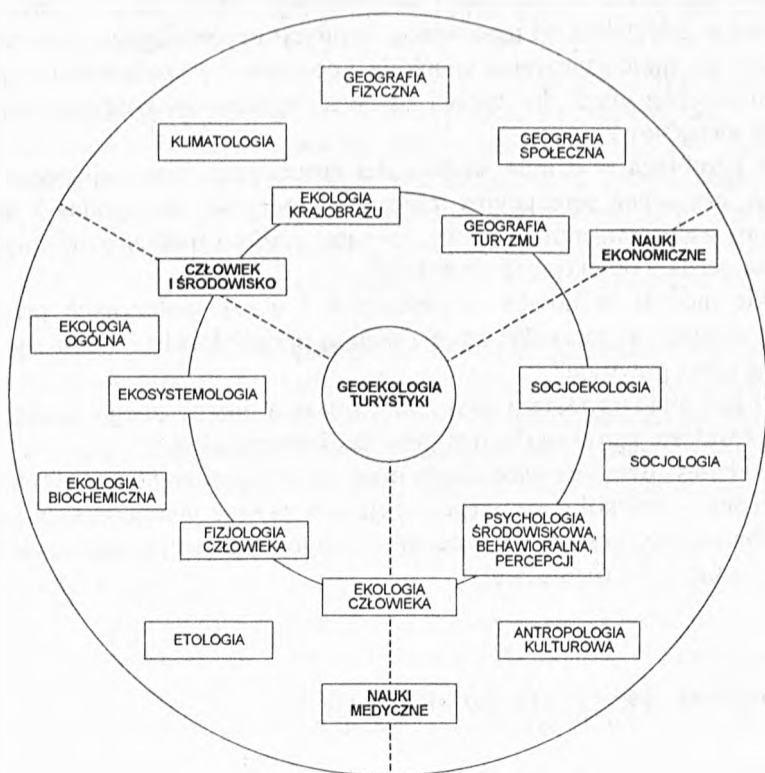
GEOGRAFIA FIZYCZNA

KLIMATOLOGIA

GEOGRAFIA SPOŁECZNA

EKOLOGIA KRAJOBRAZU

GEOGRAFIA TURYZMU

NAUKI EKONOMICZNE

CZŁOWIEK I ŚRODOWISKO

EKOLOGIA OGÓLNA

GEOEKOLOGIA TURYSTYKI

EKOSYSTEMOLOGIA

SOCJOEKOLOGIA

SOCJOLOGIA

EKOLOGIA BIOCHEMICZNA

FIZJOLOGIA CZŁOWIEKA

PSYCHOLOGIA ŚRODOWISKOWA, BEHAWIORALNA, PERCEPCJI

EKOLOGIA CZŁOWIEKA

ETOLOGIA

ANTROPOLOGIA KULTUROWA

NAUKI MEDYCZNE